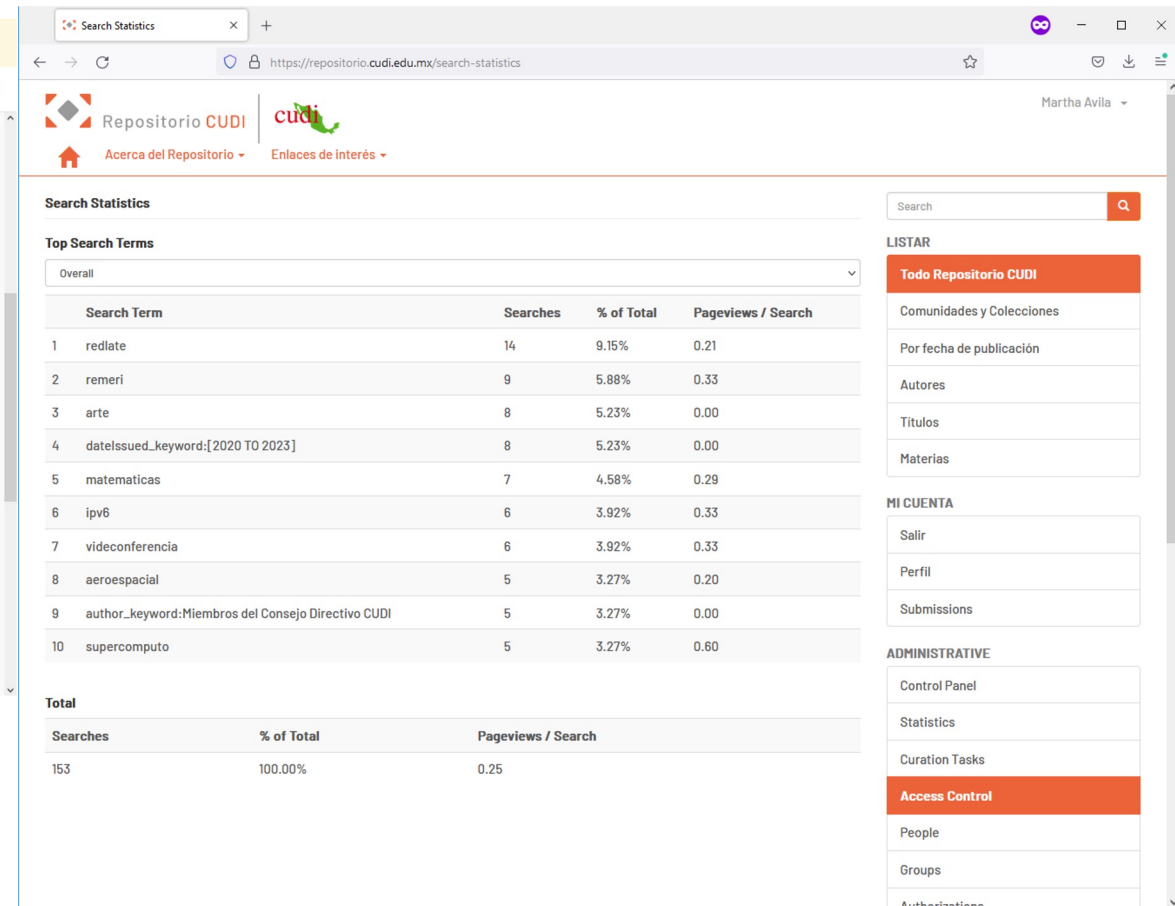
Search Statistics
https://repositorio.cudi.edu.mx/search-statistics

Repositorio CUDI
cudi
Martha Avila

Acerca del Repositorio
Enlaces de interés

Search Statistics

Top Search Terms

Overall

| | Search Term | Searches | % of Total | Pageviews / Search |
|---|---|---|---|---|
| 1 | redlate | 14 | 9.15% | 0.21 |
| 2 | remeri | 9 | 5.88% | 0.33 |
| 3 | arte | 8 | 5.23% | 0.00 |
| 4 | dateIssued_keyword:[2020 TO 2023] | 8 | 5.23% | 0.00 |
| 5 | matematicas | 7 | 4.58% | 0.29 |
| 6 | ipv6 | 6 | 3.92% | 0.33 |
| 7 | videoconferencia | 6 | 3.92% | 0.33 |
| 8 | aeroespacial | 5 | 3.27% | 0.20 |
| 9 | author_keyword:Miembros del Consejo Directivo CUDI | 5 | 3.27% | 0.00 |
| 10 | supercomputo | 5 | 3.27% | 0.60 |

Total

| Searches | % of Total | Pageviews / Search |
|---|---|---|
| 153 | 100.00% | 0.25 |

Search

LISTAR
Todo Repositorio CUDI
Comunidades y Colecciones
Por fecha de publicación
Autores
Titulos
Materias

MI CUENTA
Salir
Perfil
Submissions

ADMINISTRATIVE
Control Panel
Statistics
Curation Tasks
Access Control
People
Groups
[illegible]